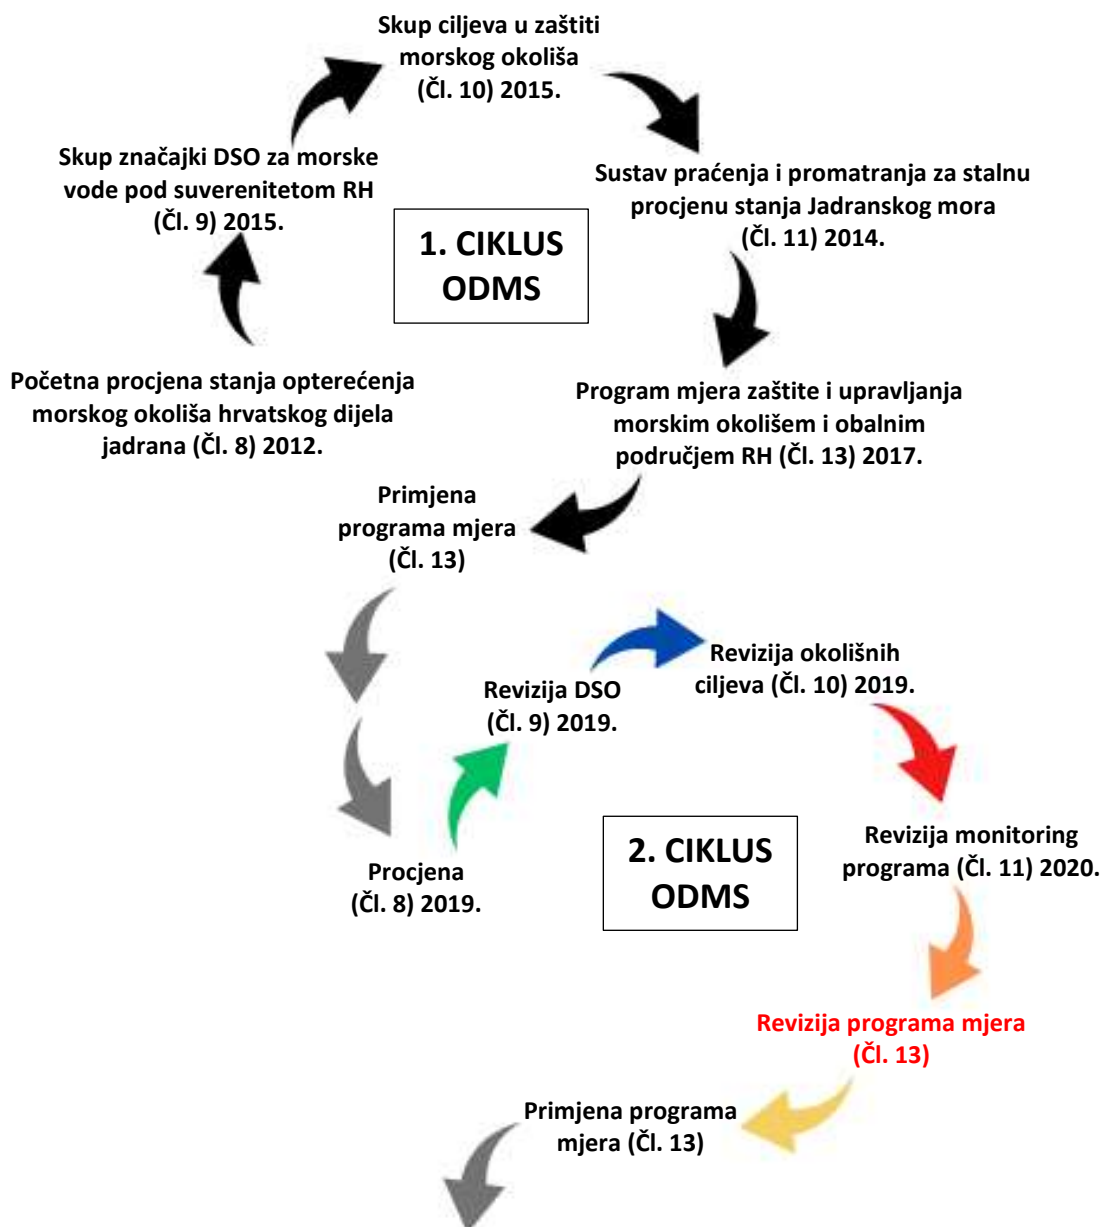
Skup ciljeva u zaštiti morskog okoliša (Čl. 10) 2015.

Sustav praćenja i promatranja za stalnu procjenu stanja Jadranskog mora (Čl. 11) 2014.

Skup značajki DSO za morske vode pod suverenitetom RH (Čl. 9) 2015.

1. CIKLUS ODMS

Početna procjena stanja opterećenja morskog okoliša hrvatskog dijela jadrana (Čl. 8) 2012.

Program mjera zaštite i upravljanja morskim okolišem i obalnim područjem RH (Čl. 13) 2017.

Primjena programa mjera (Čl. 13)

Revizija okolišnih ciljeva (Čl. 10) 2019.

Revizija DSO (Čl. 9) 2019.

Revizija monitoring programa (Čl. 11) 2020.

2. CIKLUS ODMS

Procjena (Čl. 8) 2019.

Revizija programa mjera (Čl. 13)

Primjena programa mjera (Čl. 13)